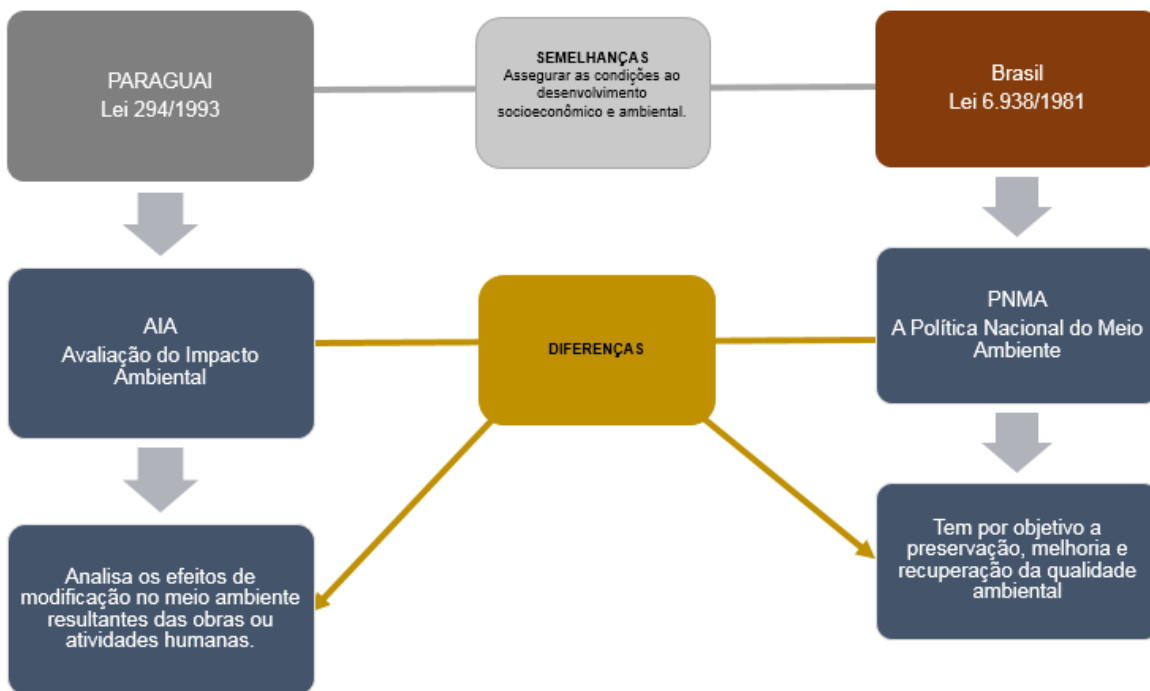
PARAGUAI
Lei 294/1993

SEMELHANÇAS
Assegurar as condições ao desenvolvimento socioeconômico e ambiental.

Brasil
Lei 6.938/1981

AIA
Avaliação do Impacto Ambiental

DIFERENÇAS

PNMA
A Política Nacional do Meio Ambiente

Analisa os efeitos de modificação no meio ambiente resultantes das obras ou atividades humanas.

Tem por objetivo a preservação, melhoria e recuperação da qualidade ambiental